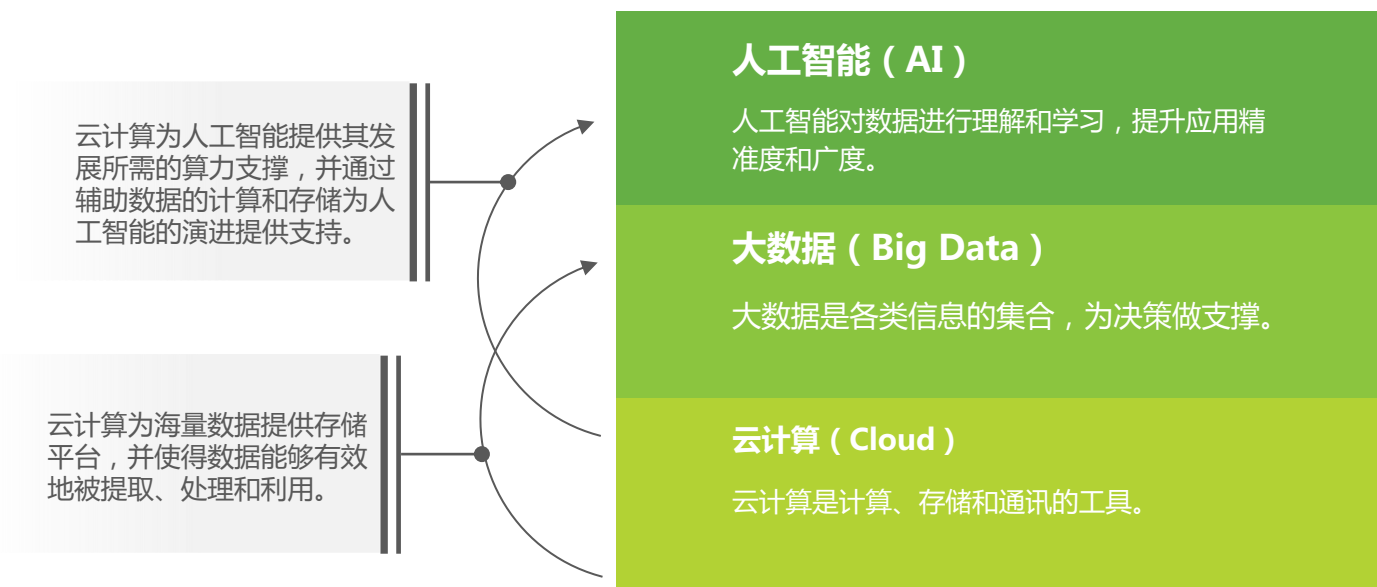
云计算为人工智能提供其发展所需的算力支撑，并通过辅助数据的计算和存储为人工智能的演进提供支持。

云计算为海量数据提供存储平台，并使得数据能够有效地被提取、处理和利用。

人工智能（AI）

人工智能对数据进行理解和学习，提升应用精准度和广度。

大数据（Big Data）

大数据是各类信息的集合，为决策做支撑。

云计算（Cloud）

云计算是计算、存储和通讯的工具。